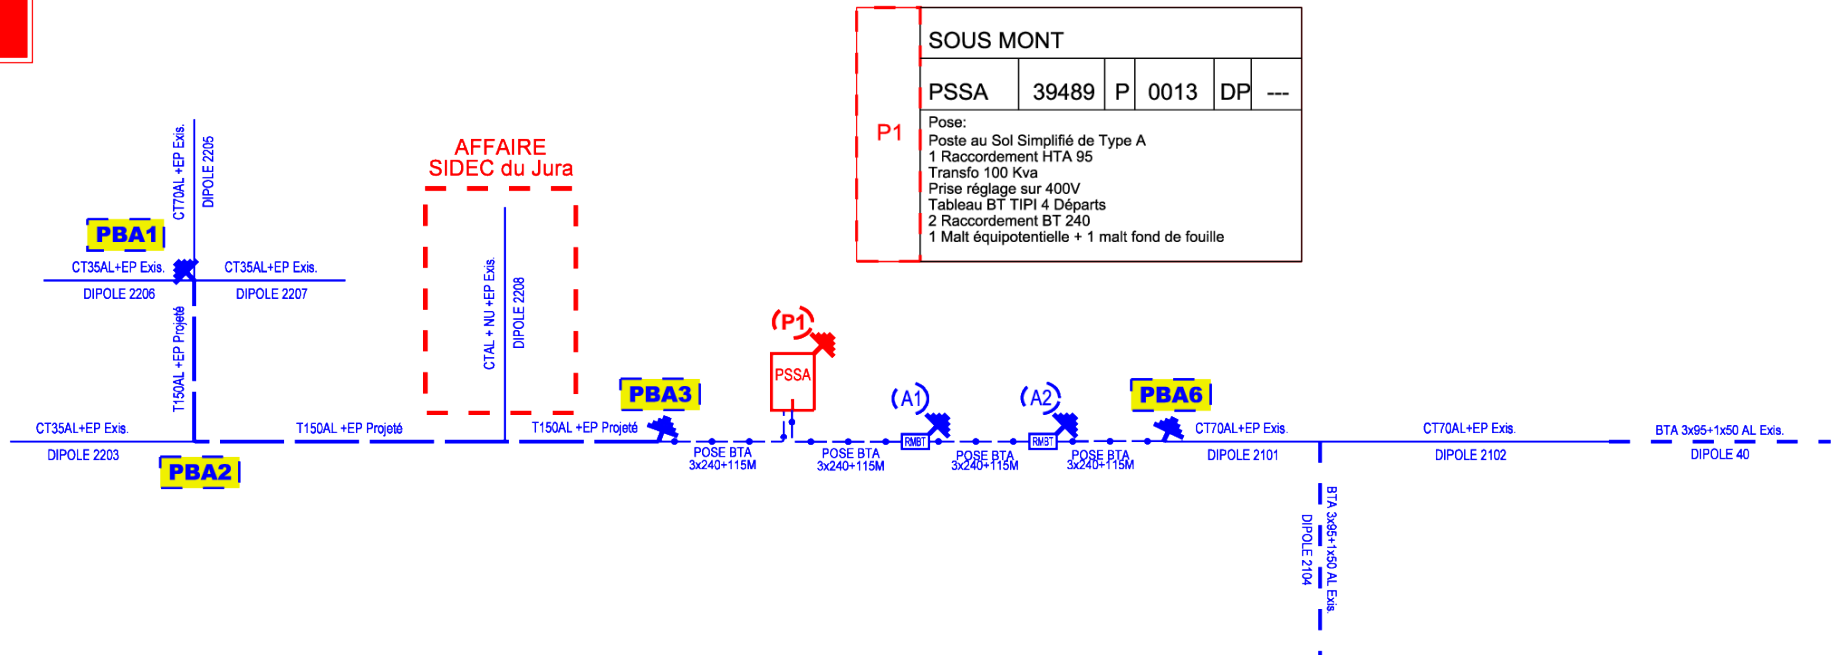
SOUS MONT

| P1 | PSSA | 39489 | P | 0013 | DP | --- |
|---|---|---|---|---|---|---|

Pose:
Poste au Sol Simplifié de Type A
1 Raccordement HTA 95
Transfo 100 Kva
Prise réglage sur 400V
Tableau BT TIPI 4 Départs
2 Raccordement BT 240
1 Malt équipotentielle + 1 malt fond de fouille

AFFAIRE
SIDEC du Jura

CT70AL +EP Exis.
DIPOLE 2205
PBA1
CT35AL+EP Exis.
DIPOLE 2206
CT35AL+EP Exis.
DIPOLE 2207
T150AL +EP Projeté
CTAL + NU +EP Exis.
DIPOLE 2208
CT35AL+EP Exis.
DIPOLE 2203
PBA2
T150AL +EP Projeté
T150AL +EP Projeté
PBA3
P1
PSSA
POSE BTA
3x240+115M
POSE BTA
3x240+115M
A1
RMBT
POSE BTA
3x240+115M
A2
RMBT
POSE BTA
3x240+115M
PBA6
CT70AL+EP Exis.
DIPOLE 2101
CT70AL+EP Exis.
DIPOLE 2102
BTA 3x95+1x50 AL Exis.
DIPOLE 40
BTA 3x95+1x50 AL Exis.
DIPOLE 2104